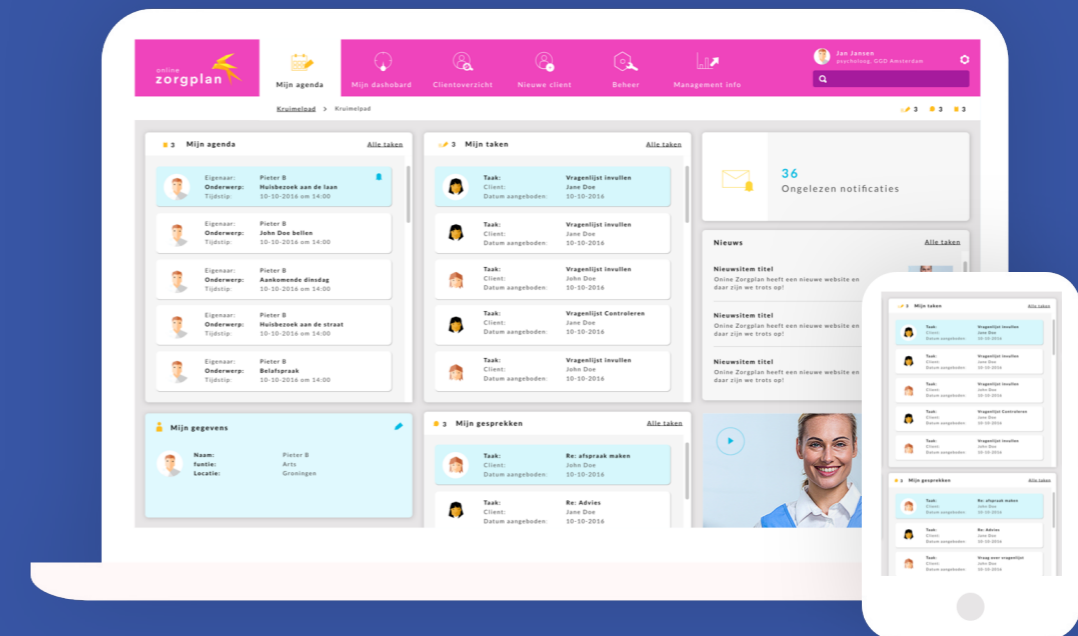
online zorgplan

Mijn agenda | Mijn dashobard | Clientoverzicht | Nieuwe client | Beheer | Management info

Jan Jansen
psycholog, GGD Amsterdam

Kruimelpad > Kruimelpad

3 3 3

3 Mijn agenda Alle taken

Eigenaar: Pieter B
Onderwerp: Huisbezoek aan de laan
Tijdstip: 10-10-2016 om 14:00

Eigenaar: Pieter B
Onderwerp: John Doe bellen
Tijdstip: 10-10-2016 om 14:00

Eigenaar: Pieter B
Onderwerp: Aankomende dinsdag
Tijdstip: 10-10-2016 om 14:00

Eigenaar: Pieter B
Onderwerp: Huisbezoek aan de straat
Tijdstip: 10-10-2016 om 14:00

Eigenaar: Pieter B
Onderwerp: Belafspraak
Tijdstip: 10-10-2016 om 14:00

3 Mijn taken Alle taken

Taak: Vragenlijst invullen
Client: Jane Doe
Datum aangeboden: 10-10-2016

Taak: Vragenlijst invullen
Client: Jane Doe
Datum aangeboden: 10-10-2016

Taak: Vragenlijst invullen
Client: Jane Doe
Datum aangeboden: 10-10-2016

Taak: Vragenlijst Controleren
Client: Jane Doe
Datum aangeboden: 10-10-2016

Taak: Vragenlijst invullen
Client: John Doe
Datum aangeboden: 10-10-2016

36
Ongelezen notificaties

Nieuws Alle taken

Nieuwsitem titel
Onine Zorgplan heeft een nieuwe website en daar zijn we trots op!

Nieuwsitem titel
Onine Zorgplan heeft een nieuwe website en daar zijn we trots op!

Nieuwsitem titel
Onine Zorgplan heeft een nieuwe website en daar zijn we trots op!

Mijn gegevens

Naam: Pieter B
funtie: Arts
Locatie: Groningen

3 Mijn gesprekken Alle taken

Taak: Re: afspraak maken
Client: John Doe
Datum aangeboden: 10-10-2016

Taak: Re: Advies
Client: John Doe
Datum aangeboden: 10-10-2016

3 Mijn taken Alle taken

Taak: Vragenlijst invullen
Client: Jane Doe
Datum aangeboden: 10-10-2016

Taak: Vragenlijst invullen
Client: Jane Doe
Datum aangeboden: 10-10-2016

Taak: Vragenlijst invullen
Client: Jane Doe
Datum aangeboden: 10-10-2016

Taak: Vragenlijst Controleren
Client: Jane Doe
Datum aangeboden: 10-10-2016

Taak: Vragenlijst invullen
Client: John Doe
Datum aangeboden: 10-10-2016

3 Mijn gesprekken Alle taken

Taak: Re: afspraak maken
Client: John Doe
Datum aangeboden: 10-10-2016

Taak: Re: Advies
Client: John Doe
Datum aangeboden: 10-10-2016

Taak: Vraag over vragenlijst
Client: John Doe
Datum aangeboden: 10-10-2016